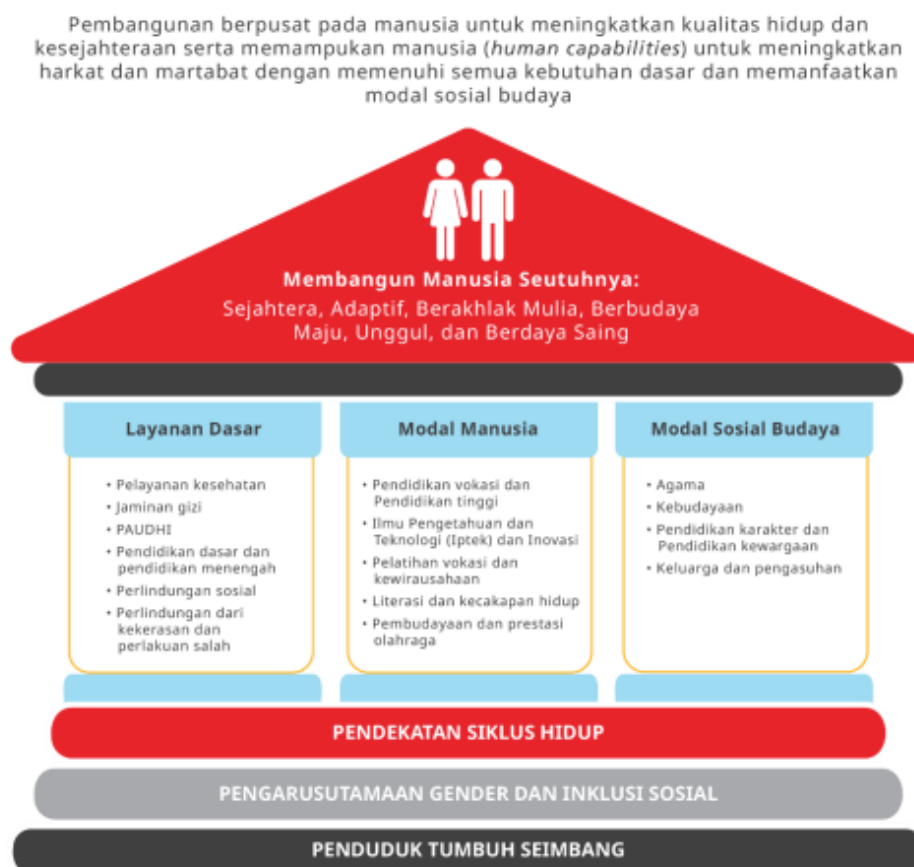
Pembangunan berpusat pada manusia untuk meningkatkan kualitas hidup dan kesejahteraan serta memampukan manusia (*human capabilities*) untuk meningkatkan harkat dan martabat dengan memenuhi semua kebutuhan dasar dan memanfaatkan modal sosial budaya

Membangun Manusia Seutuhnya:
Sejahtera, Adaptif, Berakhlak Mulia, Berbudaya Maju, Unggul, dan Berdaya Saing

Layanan Dasar
• Pelayanan kesehatan
• Jaminan gizi
• PAUDHI
• Pendidikan dasar dan pendidikan menengah
• Perlindungan sosial
• Perlindungan dari kekerasan dan perlakuan salah

Modal Manusia
• Pendidikan vokasi dan Pendidikan tinggi
• Ilmu Pengetahuan dan Teknologi (Iptek) dan Inovasi
• Pelatihan vokasi dan kewirausahaan
• Literasi dan kecakapan hidup
• Pembudayaan dan prestasi olahraga

Modal Sosial Budaya
• Agama
• Kebudayaan
• Pendidikan karakter dan Pendidikan kewargaan
• Keluarga dan pengasuhan

PENDEKATAN SIKLUS HIDUP

PENGARUSUTAMAAN GENDER DAN INKLUSI SOSIAL

PENDUDUK TUMBUH SEIMBANG